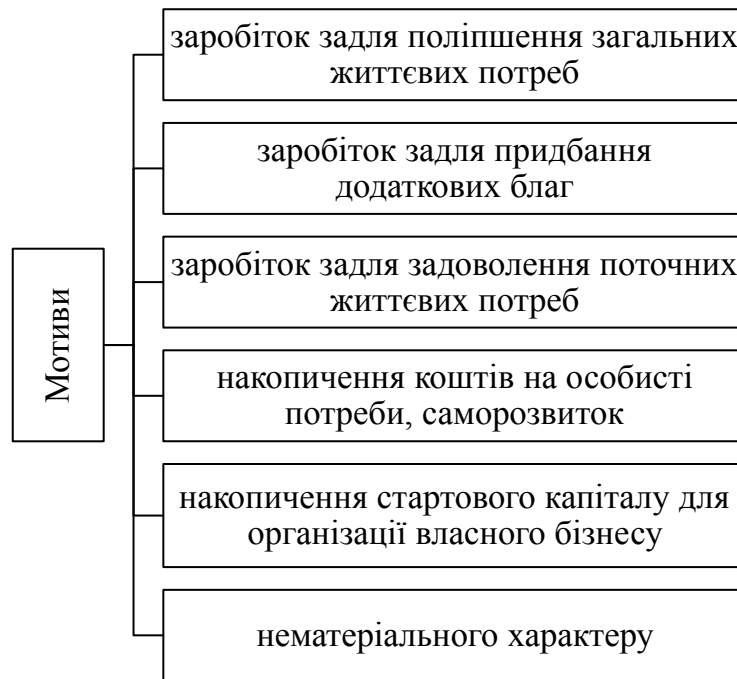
Мотиви

заробіток задля поліпшення загальних життєвих потреб

заробіток задля придбання додаткових благ

заробіток задля задоволення поточних життєвих потреб

накопичення коштів на особисті потреби, саморозвиток

накопичення стартового капіталу для організації власного бізнесу

нематеріального характеру